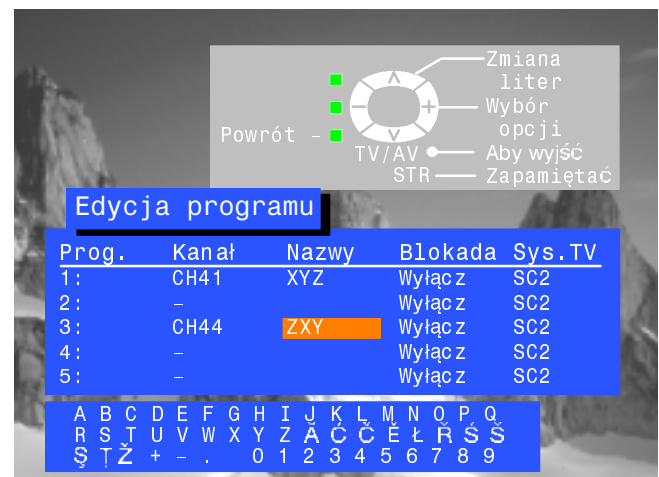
Zmiana liter
Wybór opcji
Powrót –
TV/AV
Aby wyjść
STR
Zapamiętać

Edycja programu

| Prog. | Kanał | Nazwy | Blokada | Sys.TV |
|---|---|---|---|---|
| 1: | CH41 | XYZ | Wyłącz | SC2 |
| 2: | – | | Wyłącz | SC2 |
| 3: | CH44 | ZXY | Wyłącz | SC2 |
| 4: | – | | Wyłącz | SC2 |
| 5: | – | | Wyłącz | SC2 |

A B C D E F G H I J K L M N O P Q
R S T U V W X Y Z Ă Ć Č Ě Ł Ř Ś Š
Ş Ţ Ž + – . 0 1 2 3 4 5 6 7 8 9